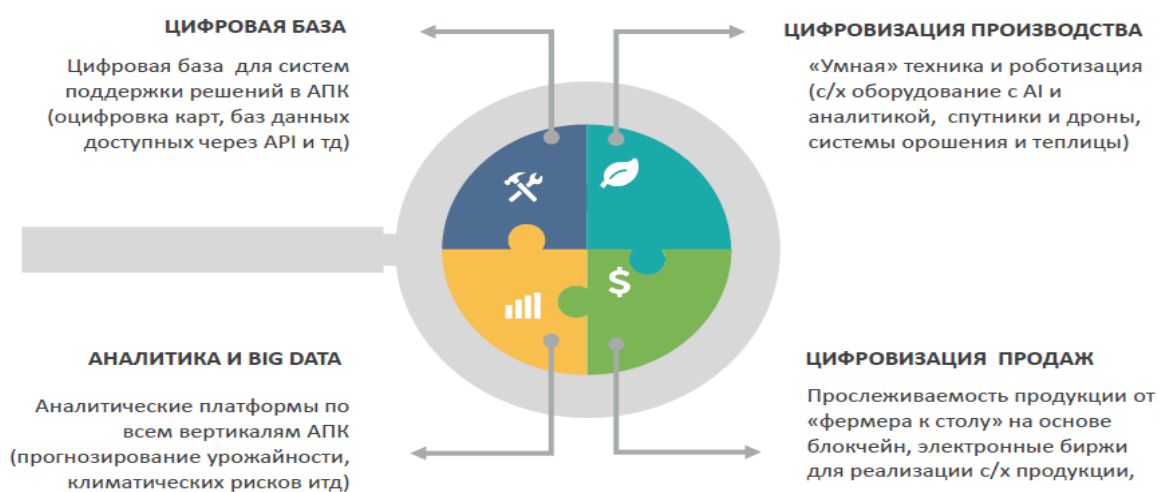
ЦИФРОВАЯ БАЗА

Цифровая база для систем поддержки решений в АПК (оцифровка карт, баз данных доступных через API и тд)

ЦИФРОВИЗАЦИЯ ПРОИЗВОДСТВА

«Умная» техника и роботизация (с/х оборудование с AI и аналитикой, спутники и дроны, системы орошения и теплицы)

$

АНАЛИТИКА И BIG DATA

Аналитические платформы по всем вертикалям АПК (прогнозирование урожайности, климатических рисков итд)

ЦИФРОВИЗАЦИЯ ПРОДАЖ

Прослеживаемость продукции от «фермера к столу» на основе блокчейн, электронные биржи для реализации с/х продукции,